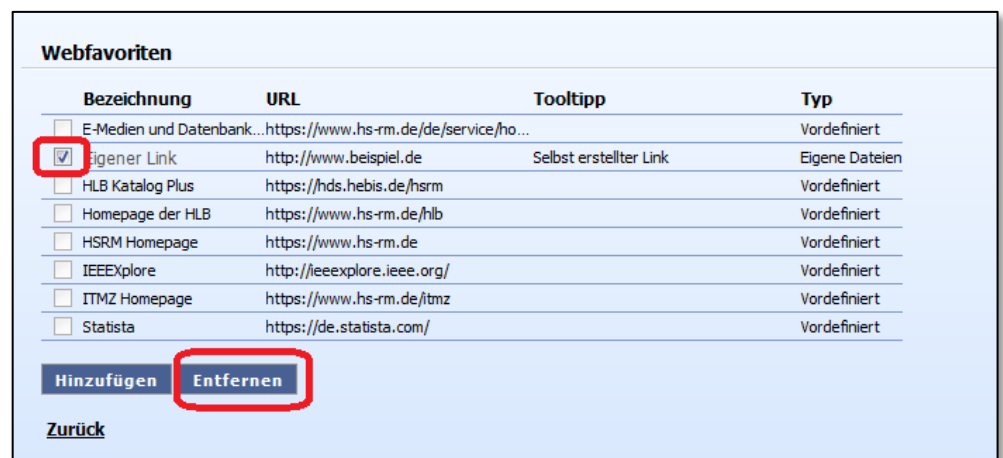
Webfavoriten

| | Bezeichnung | URL | Tooltipp | Typ |
|---|---|---|---|---|
| | E-Medien und Datenbank... | https://www.hs-rm.de/de/service/ho... | | Vordefiniert |
| ☑ | Eigener Link | http://www.beispiel.de | Selbst erstellter Link | Eigene Dateien |
| | HLB Katalog Plus | https://hds.hebis.de/hsrm | | Vordefiniert |
| | Homepage der HLB | https://www.hs-rm.de/hlb | | Vordefiniert |
| | HSRM Homepage | https://www.hs-rm.de | | Vordefiniert |
| | IEEEXplore | http://ieeexplore.ieee.org/ | | Vordefiniert |
| | ITMZ Homepage | https://www.hs-rm.de/itmz | | Vordefiniert |
| | Statista | https://de.statista.com/ | | Vordefiniert |

Hinzufügen Entfernen

Zurück